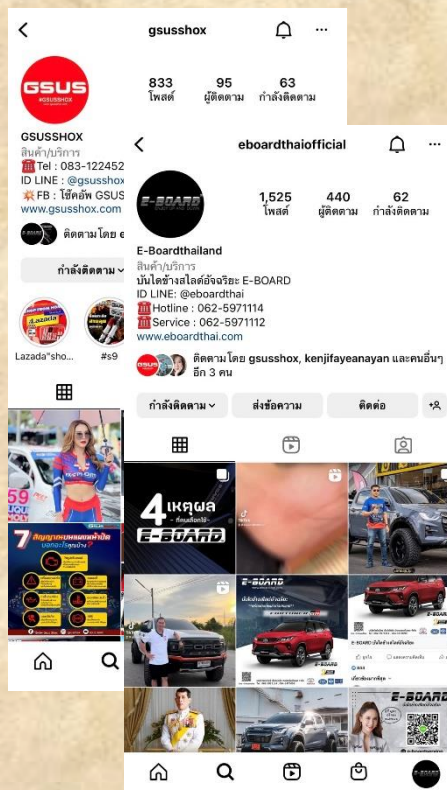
gsusshox

GSUS #GSUSSHOX

833 โพสต์
95 ผู้ติดตาม
63 กำลังติดตาม

GSUSSHOX
สินค้า/บริการ
Tel : 083-122452
ID LINE : @gsusshox
FB : โช้คอัพ GSUS
www.gsusshox.com

ติดตามโดย e

กำลังติดตาม

Lazada"sho...
#s9

eboardthaiofficial

E-BOARD

1,525 โพสต์
440 ผู้ติดตาม
62 กำลังติดตาม

E-Boardthailand
สินค้า/บริการ
บันไดข้างสไลด์อัจฉริยะ E-BOARD
ID LINE: @eboardthai
Hotline : 062-5971114
Service : 062-5971112
www.eboardthai.com

ติดตามโดย gsusshox, kenjifayeanayan และคนอื่นๆ อีก 3 คน

กำลังติดตาม
ส่งข้อความ
ติดต่อ

4 เหตุผล
E-BOARD

E-BOARD